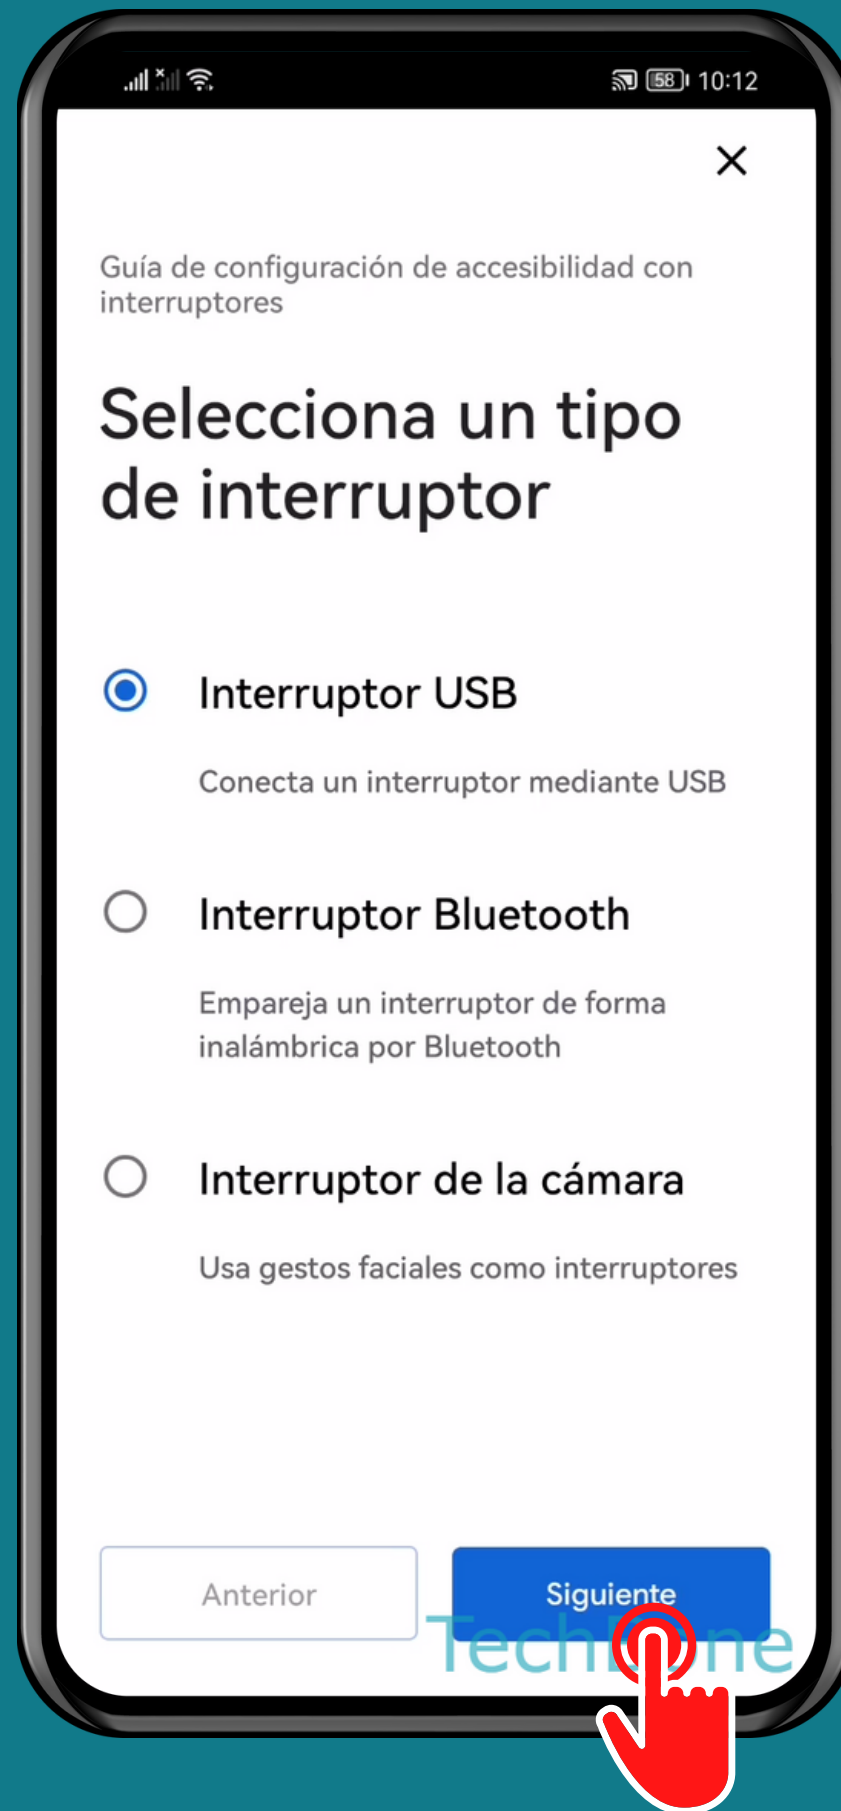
58 10:12

×

Guía de configuración de accesibilidad con interruptores

Selecciona un tipo de interruptor

Interruptor USB

Conecta un interruptor mediante USB

Interruptor Bluetooth

Empareja un interruptor de forma inalámbrica por Bluetooth

Interruptor de la cámara

Usa gestos faciales como interruptores

Anterior

Siguiente

Tech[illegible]ne